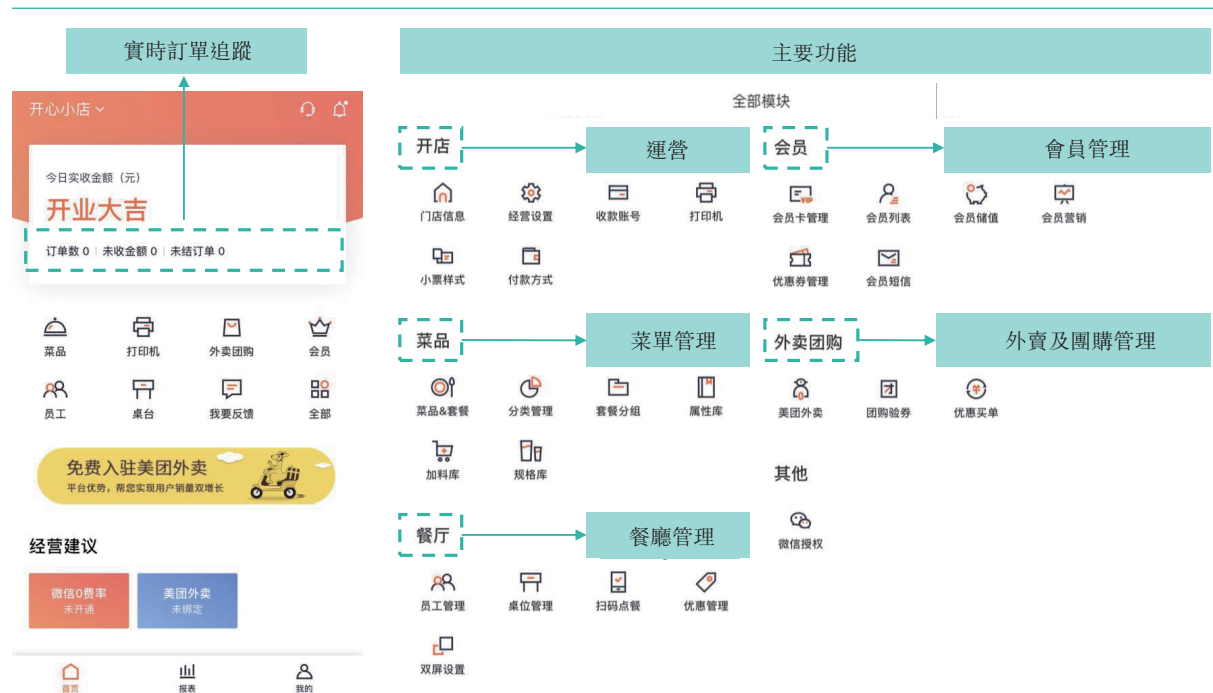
實時訂單追蹤

开心小店

今日实收金额（元）
开业大吉
订单数 0 | 未收金额 0 | 未结订单 0

菜品
打印机
外卖团购
会员
员工
桌台
我要反馈
全部

免费入驻美团外卖
平台优势，帮您实现用户销量双增长

经营建议

微信0费率
未开通

美团外卖
未绑定

首页
报表
我的

主要功能

全部模块

开店
運營
门店信息
经营设置
收款账号
打印机
小票样式
付款方式

会员
會員管理
会员卡管理
会员列表
会员储值
会员营销
优惠券管理
会员短信

菜品
菜單管理
菜品&套餐
分类管理
套餐分组
属性库
加料库
规格库

外卖团购
外賣及團購管理
美团外卖
团购验券
优惠买单

其他
微信授权

餐厅
餐廳管理
员工管理
桌位管理
扫码点餐
优惠管理
双屏设置